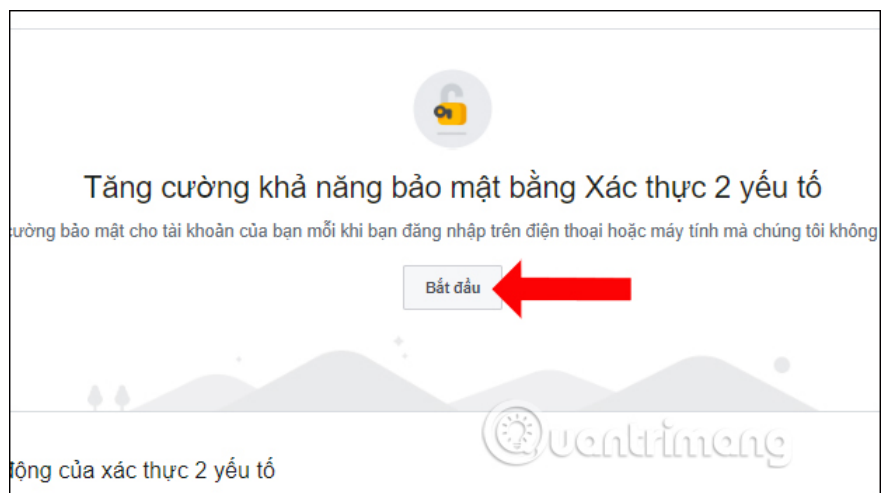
Tăng cường khả năng bảo mật bằng Xác thực 2 yếu tố

cường bảo mật cho tài khoản của bạn mỗi khi bạn đăng nhập trên điện thoại hoặc máy tính mà chúng tôi không

Bắt đầu

Quantrimang

động của xác thực 2 yếu tố